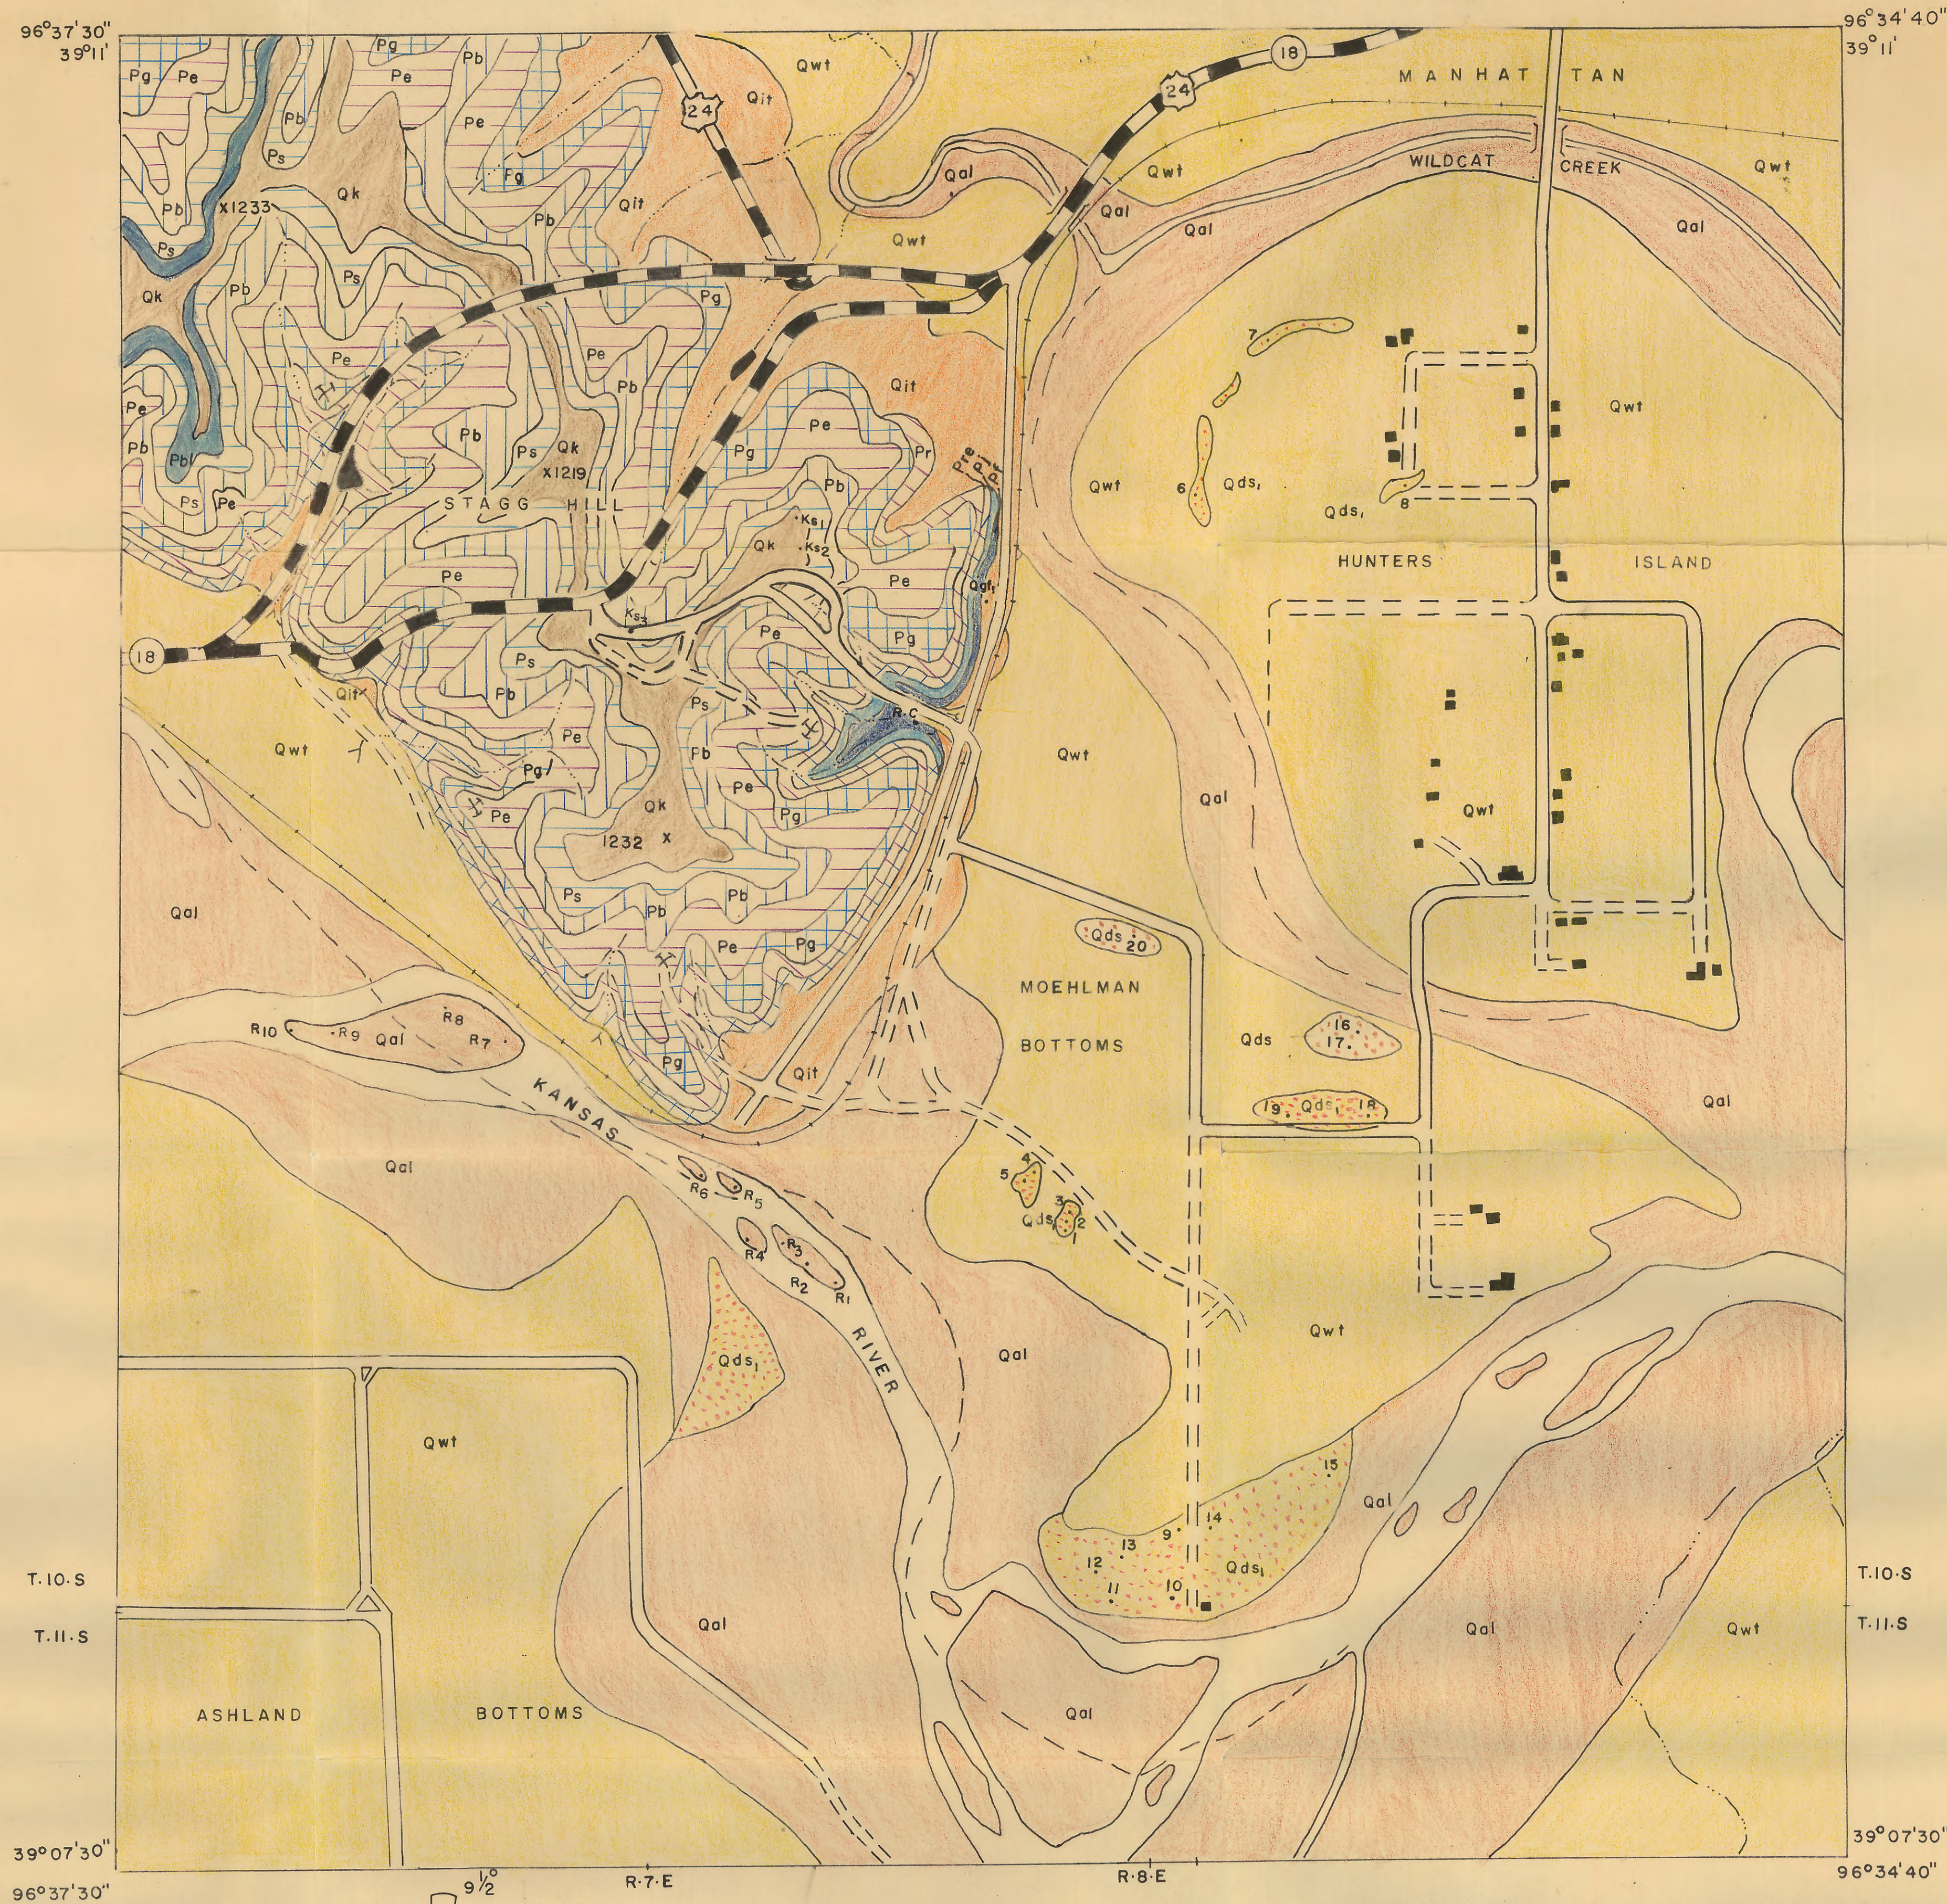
96°37'30"
39°11'

96°34'40"
39°11'

Pg Pe Pb Pg Pe Pb Qwt 18 24 Qit MANHATTAN

Ps X1233 Qk Pe Pg Qit 24 Qal Qwt WILDCAT CREEK Qwt

Pb Ps Pb Qk Pg Qwt Qal Qal

Qk Pe Pe Pb Qit 7

Pe Pb Ps Qk X1219 Pg Pe Qwt

Pb Pbl Pb Pr Pr Pe Qwt 6 Qds1

Ps Pe STAGG HILL Pb Ks1 Qk Ks2 Qds1 8

Pe Pe Qal1 HUNTERS ISLAND

Ks4 Pe Pg

18 Qit Ps Pb Ps R.C.

Qwt Pe Fb Pe Qwt Qal

Pg Pe Pb Qk Pg Qwt

1232 X

Qal Ps Pb Pe Pg Qds 20

MOEHLMAN

R10 R9 Qal R8 R7 Pg Qds 16 17

BOTTOMS

KANSAS Qit 19 Qd 18

Qal Qal

R6 R5 4 5 3 Qds 2

R4 R3 R2 R1

RIVER Qwt

Qds1 Qal

Qwt 15 Qal

14

9

13

12 Qds1

11 10

T.10.S T.10.S

T.11.S Qal Qal Qwt T.11.S

ASHLAND BOTTOMS

Qal

39°07'30"
96°37'30"

9 1/2

R.7.E

R.8.E

39°07'30"
96°34'40"